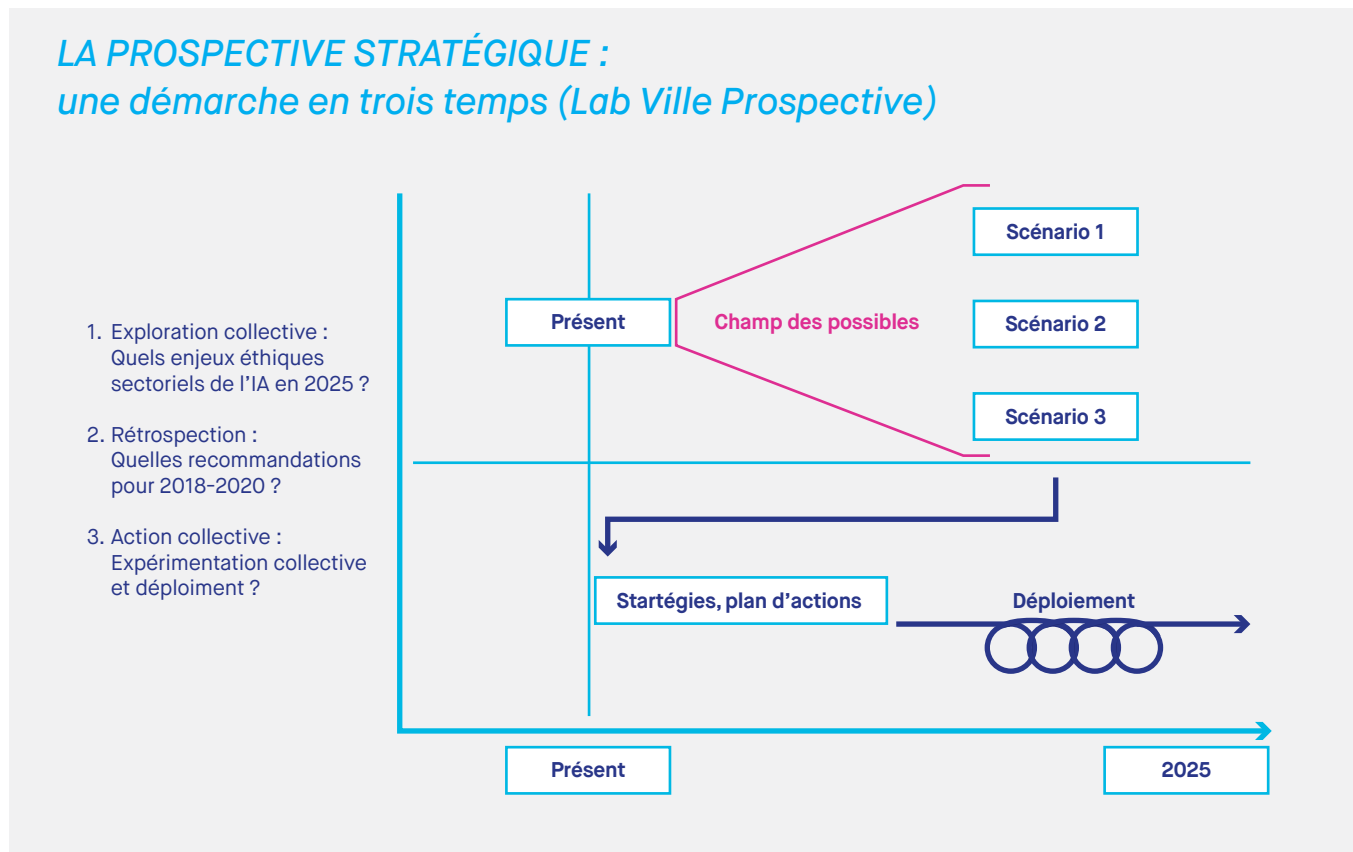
LA PROSPECTIVE STRATÉGIQUE :
une démarche en trois temps (Lab Ville Prospective)

1. Exploration collective : Quels enjeux éthiques sectoriels de l'IA en 2025 ?

2. Rétrospection : Quelles recommandations pour 2018-2020 ?

3. Action collective : Expérimentation collective et déploiment ?

Présent

Champ des possibles

Scénario 1

Scénario 2

Scénario 3

Startégies, plan d'actions

Déploiement

Présent

2025